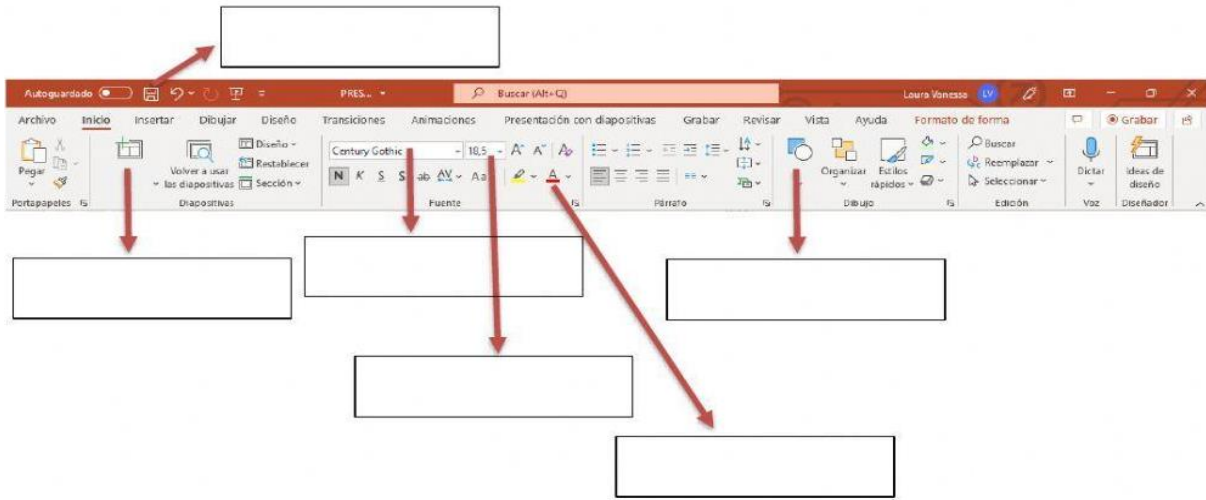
Autoguardado PRES... Buscar (Alt+Q) Laura Vanessa LV

Archivo Inicio Insertar Dibujar Diseño Transiciones Animaciones Presentación con diapositivas Grabar Revisar Vista Ayuda Formato de forma Grabar

Pegar Portapapeles

Volver a usar las diapositivas Diseño Restablecer Sección Diapositivas

Century Gothic 18,5 N K S S ab AV Aa A Fuente

Párrafo

Organizar Estilos rápidos Dibujo

Buscar Reemplazar Seleccionar Edición

Dictar Voz

Ideas de diseño Diseñador